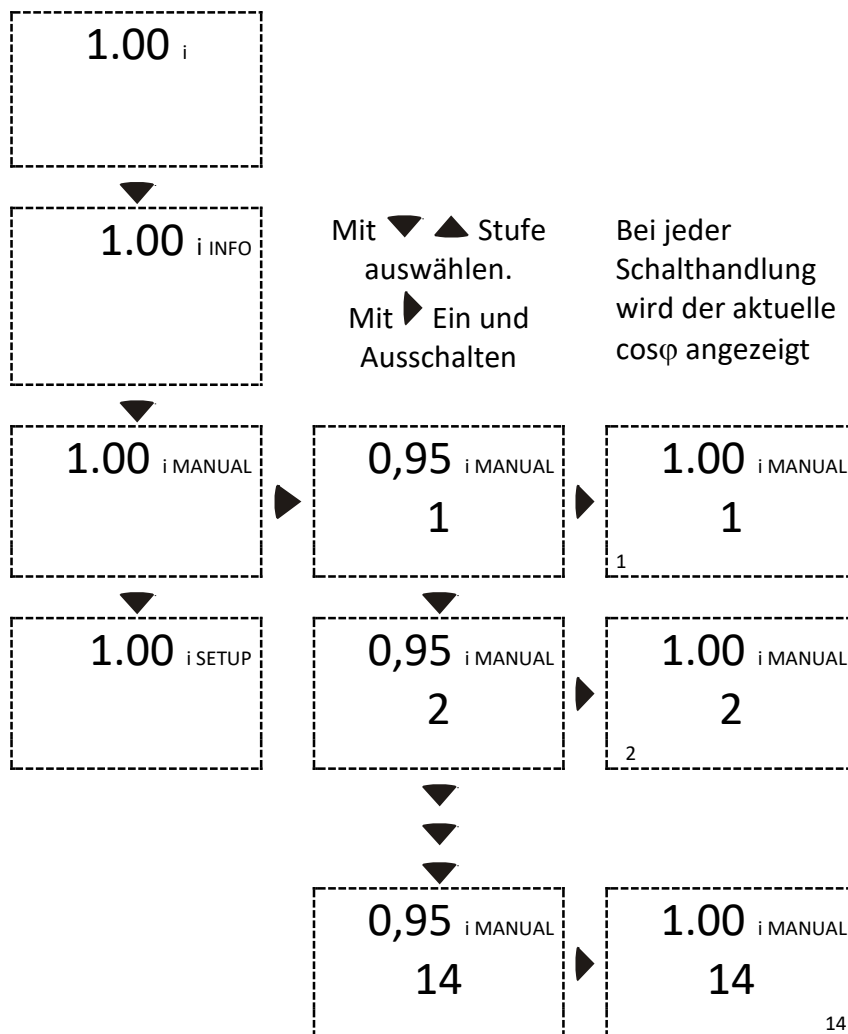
1.00 i

1.00 i INFO

Mit ▼ ▲ Stufe auswählen.
Mit ▶ Ein und Ausschalten

Bei jeder Schalthandlung wird der aktuelle cosφ angezeigt

1.00 i MANUAL

0,95 i MANUAL
1

1.00 i MANUAL
1
1

1.00 i SETUP

0,95 i MANUAL
2

1.00 i MANUAL
2
2

0,95 i MANUAL
14

1.00 i MANUAL
14
14